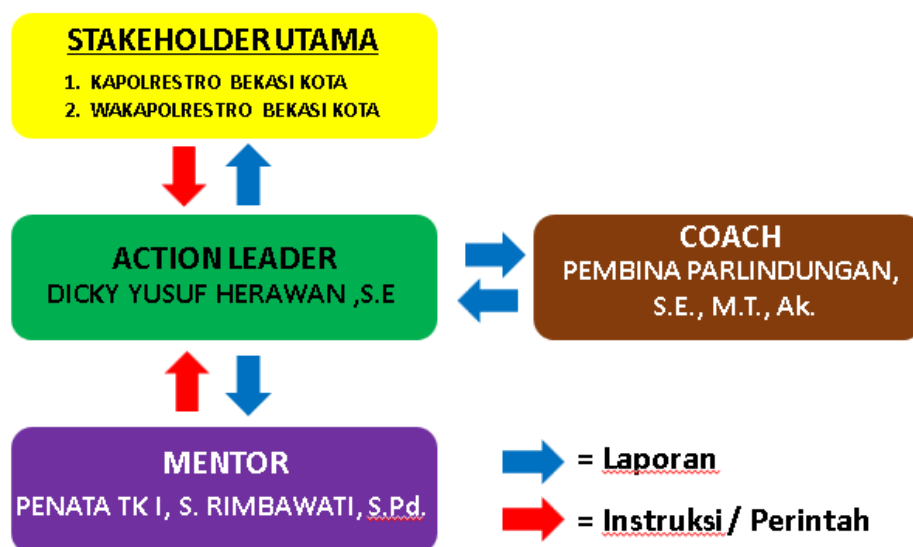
STAKEHOLDER UTAMA

1. KAPOLRESTRO BEKASI KOTA
2. WAKAPOLRESTRO BEKASI KOTA

ACTION LEADER
DICKY YUSUF HERAWAN ,S.E

COACH
PEMBINA PARLINDUNGAN, S.E., M.T., Ak.

MENTOR
PENATA TK I, S. RIMBAWATI, S.Pd.

= Laporan

= Instruksi / Perintah